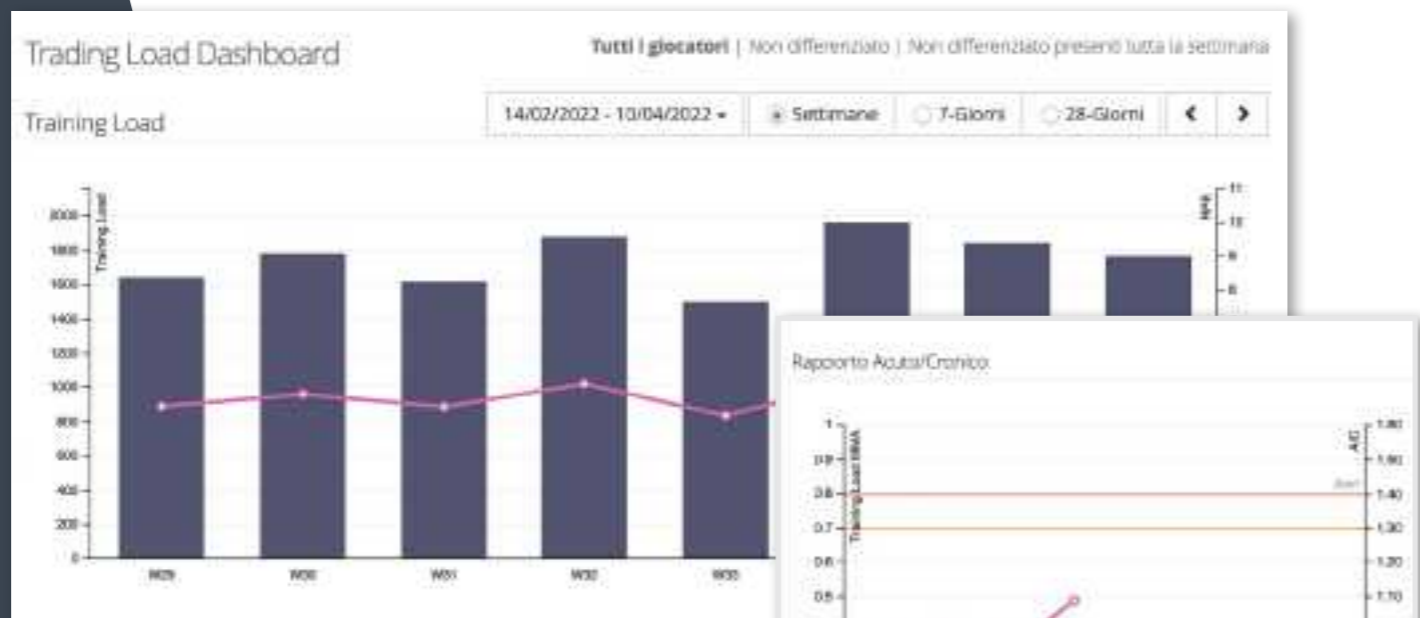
Trading Load Dashboard

Tutti i giocatori | Non differenziato | Non differenziato presenti tutta la settimana

Training Load

14/02/2022 - 10/04/2022 ▾

Settimane

7-Giorni

28-Giorni

‹

›

Training Load

2000

1800

1600

1400

1200

1000

800

600

400

200

0

W29

W30

W31

W32

W33

RPE

11

10

9

8

Rapporto Acuto/Cronico

Training Load RMA

1

0.9

0.8

0.7

0.6

0.5

A/C

1.50

1.50

1.40

1.30

1.20

1.10

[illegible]